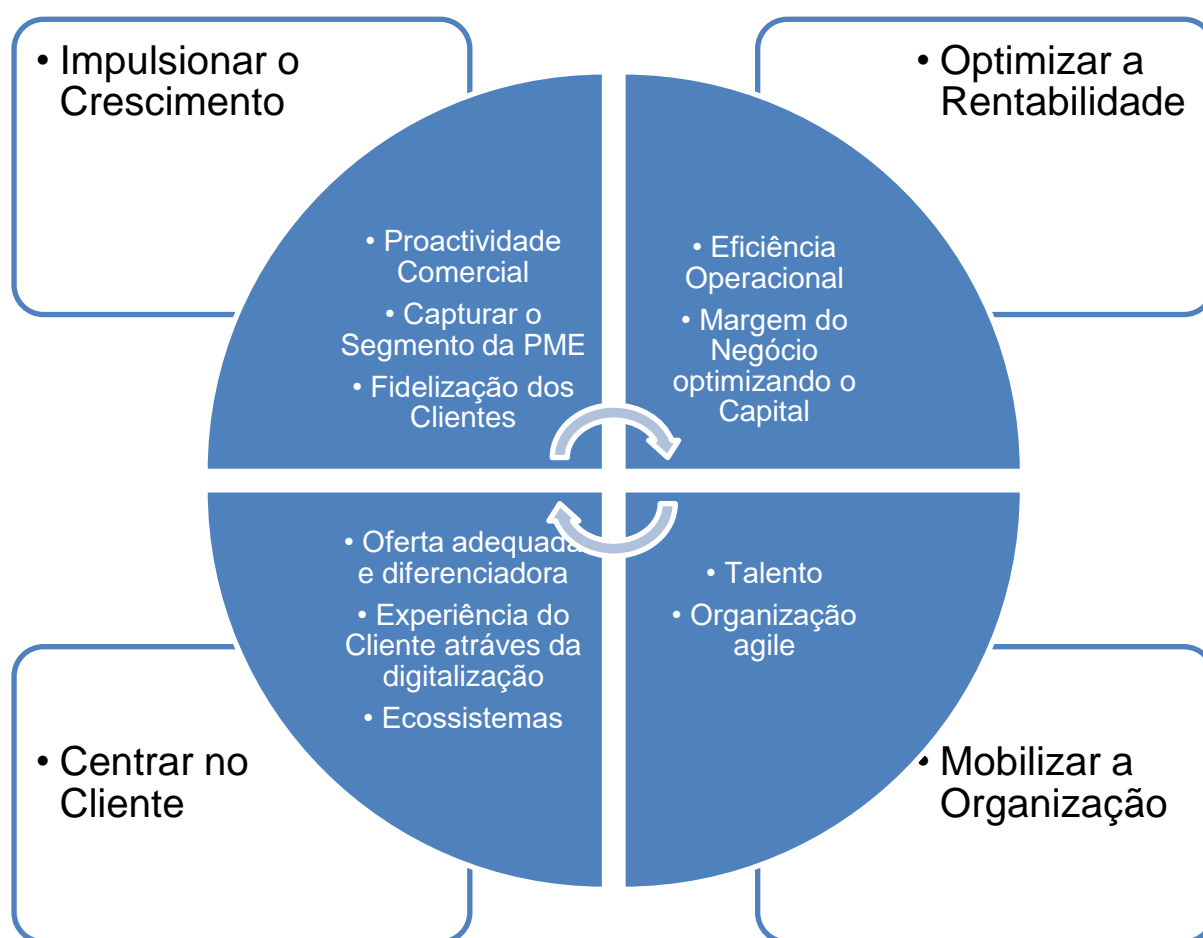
• Impulsionar o Crescimento

• Optimizar a Rentabilidade

• Proactividade Comercial
• Capturar o Segmento da PME
• Fidelização dos Clientes

• Eficiência Operacional
• Margem do Negócio optimizando o Capital

• Oferta adequada e diferenciadora
• Experiência do Cliente atráves da digitalização
• Ecossistemas

• Talento
• Organização agile

• Centrar no Cliente

• Mobilizar a Organização